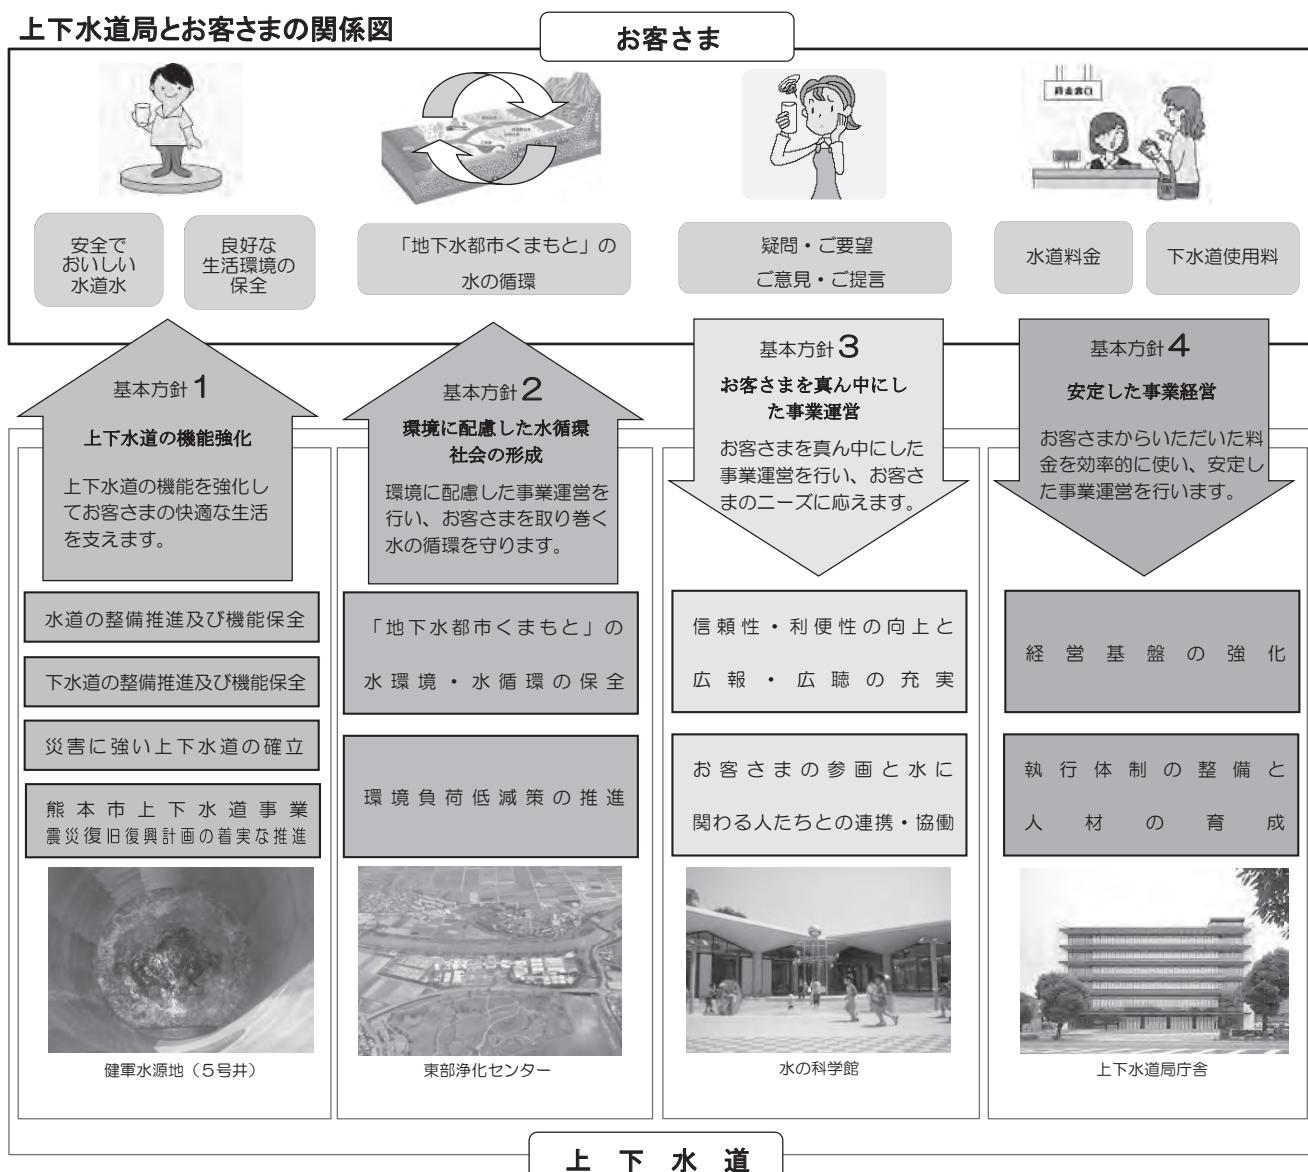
上下水道局とお客さまの関係図

お客さま

安全でおいしい水道水

良好な生活環境の保全

「地下水都市くまもと」の水の循環

疑問・ご要望
ご意見・ご提言

水道料金

下水道使用料

基本方針1
上下水道の機能強化
上下水道の機能を強化してお客さまの快適な生活を支えます。

水道の整備推進及び機能保全

下水道の整備推進及び機能保全

災害に強い上下水道の確立

熊本市上下水道事業
震災復旧復興計画の着実な推進

健軍水源地（5号井）

基本方針2
環境に配慮した水循環社会の形成
環境に配慮した事業運営を行い、お客さまを取り巻く水の循環を守ります。

「地下水都市くまもと」の水環境・水循環の保全

環境負荷低減策の推進

東部浄化センター

基本方針3
お客さまを真ん中にした事業運営
お客さまを真ん中にした事業運営を行い、お客さまのニーズに応えます。

信頼性・利便性の向上と広報・広聴の充実

お客さまの参画と水に関わる人たちとの連携・協働

水の科学館

基本方針4
安定した事業経営
お客さまからいただいた料金を効率的に使い、安定した事業運営を行います。

経営基盤の強化

執行体制の整備と人材の育成

上下水道局庁舎

上下水道